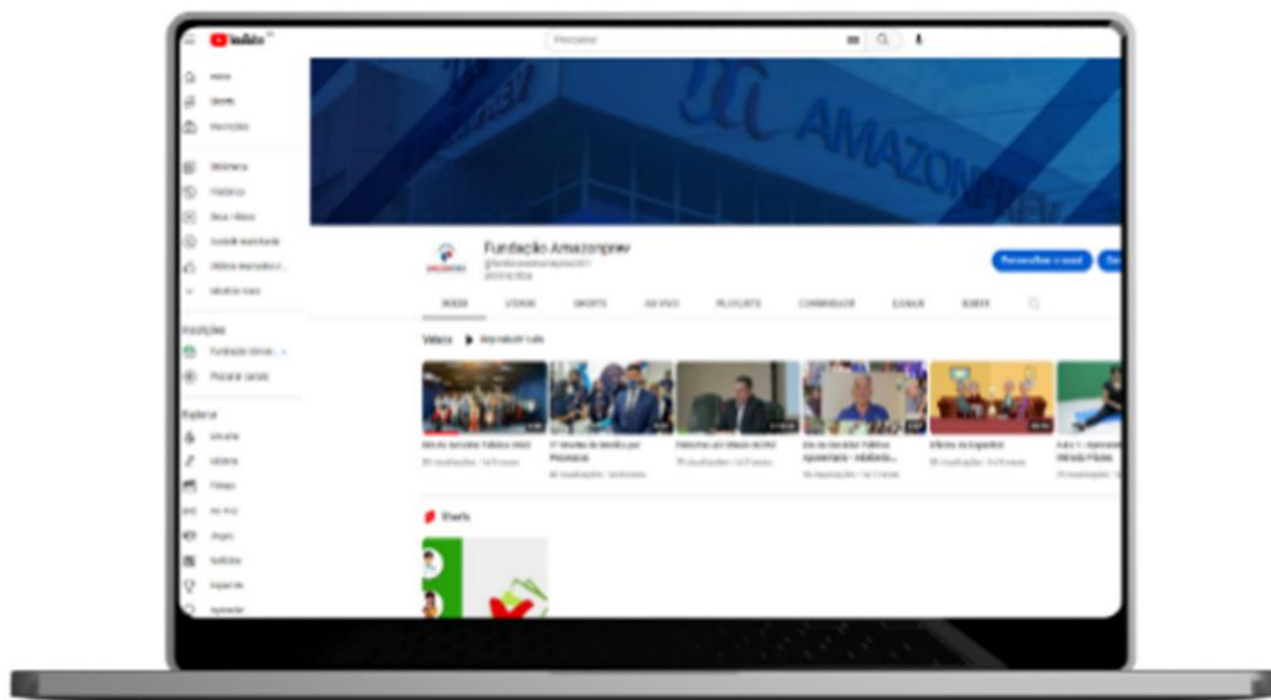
YouTube

Pesquisar

Início
Shorts
Inscrições

Biblioteca
Histórico
Seus vídeos
Assistir mais tarde
Vídeos marcados c...
Mostrar mais

Inscrições
Fundação Amazo...
Procurar canais

Explorar
Em alta
Música
Filmes
Ao vivo
Jogos
Notícias
Esportes
Aprender

AMAZONPREV

Fundação Amazonprev
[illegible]

Personalizar o canal

INÍCIO VÍDEOS SHORTS AO VIVO PLAYLISTS COMUNIDADE CANAIS SOBRE

Vídeos Reproduzir tudo

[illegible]

Shorts